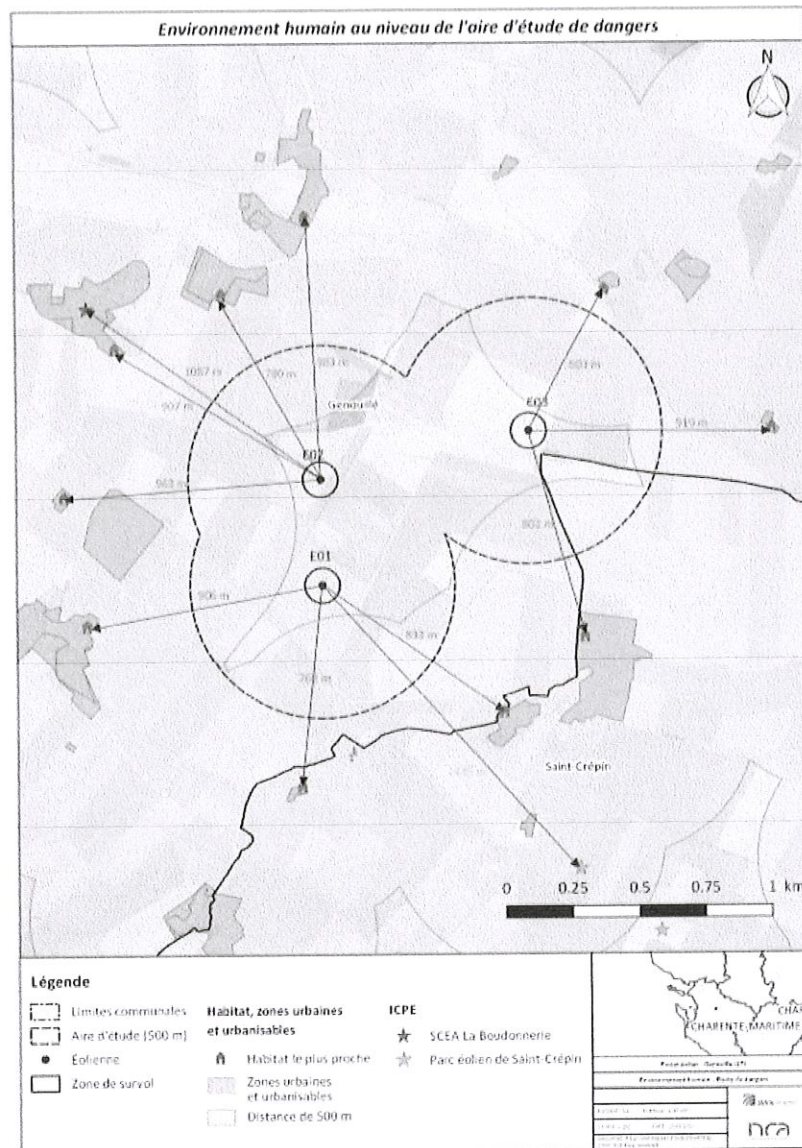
Environnement humain au niveau de l'aire d'étude de dangers

N

1087 m
780 m
803 m
907 m
Genouillé
E02
E03
803 m
519 m
963 m
E01
802 m
906 m
833 m
768 m
Saint Crépin
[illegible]

0 0.25 0.5 0.75 1 km

Légende

Limites communales
Aire d'étude (500 m)
Éolienne
Zone de survol

Habitat, zones urbaines et urbanisables
Habitat le plus proche
Zones urbaines et urbanisables
Distance de 500 m

ICPE
SCEA La Boudonnerie
Parc éolien de Saint-Crépin

CHARENTE-MARITIME
CHA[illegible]

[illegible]
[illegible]
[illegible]
nca